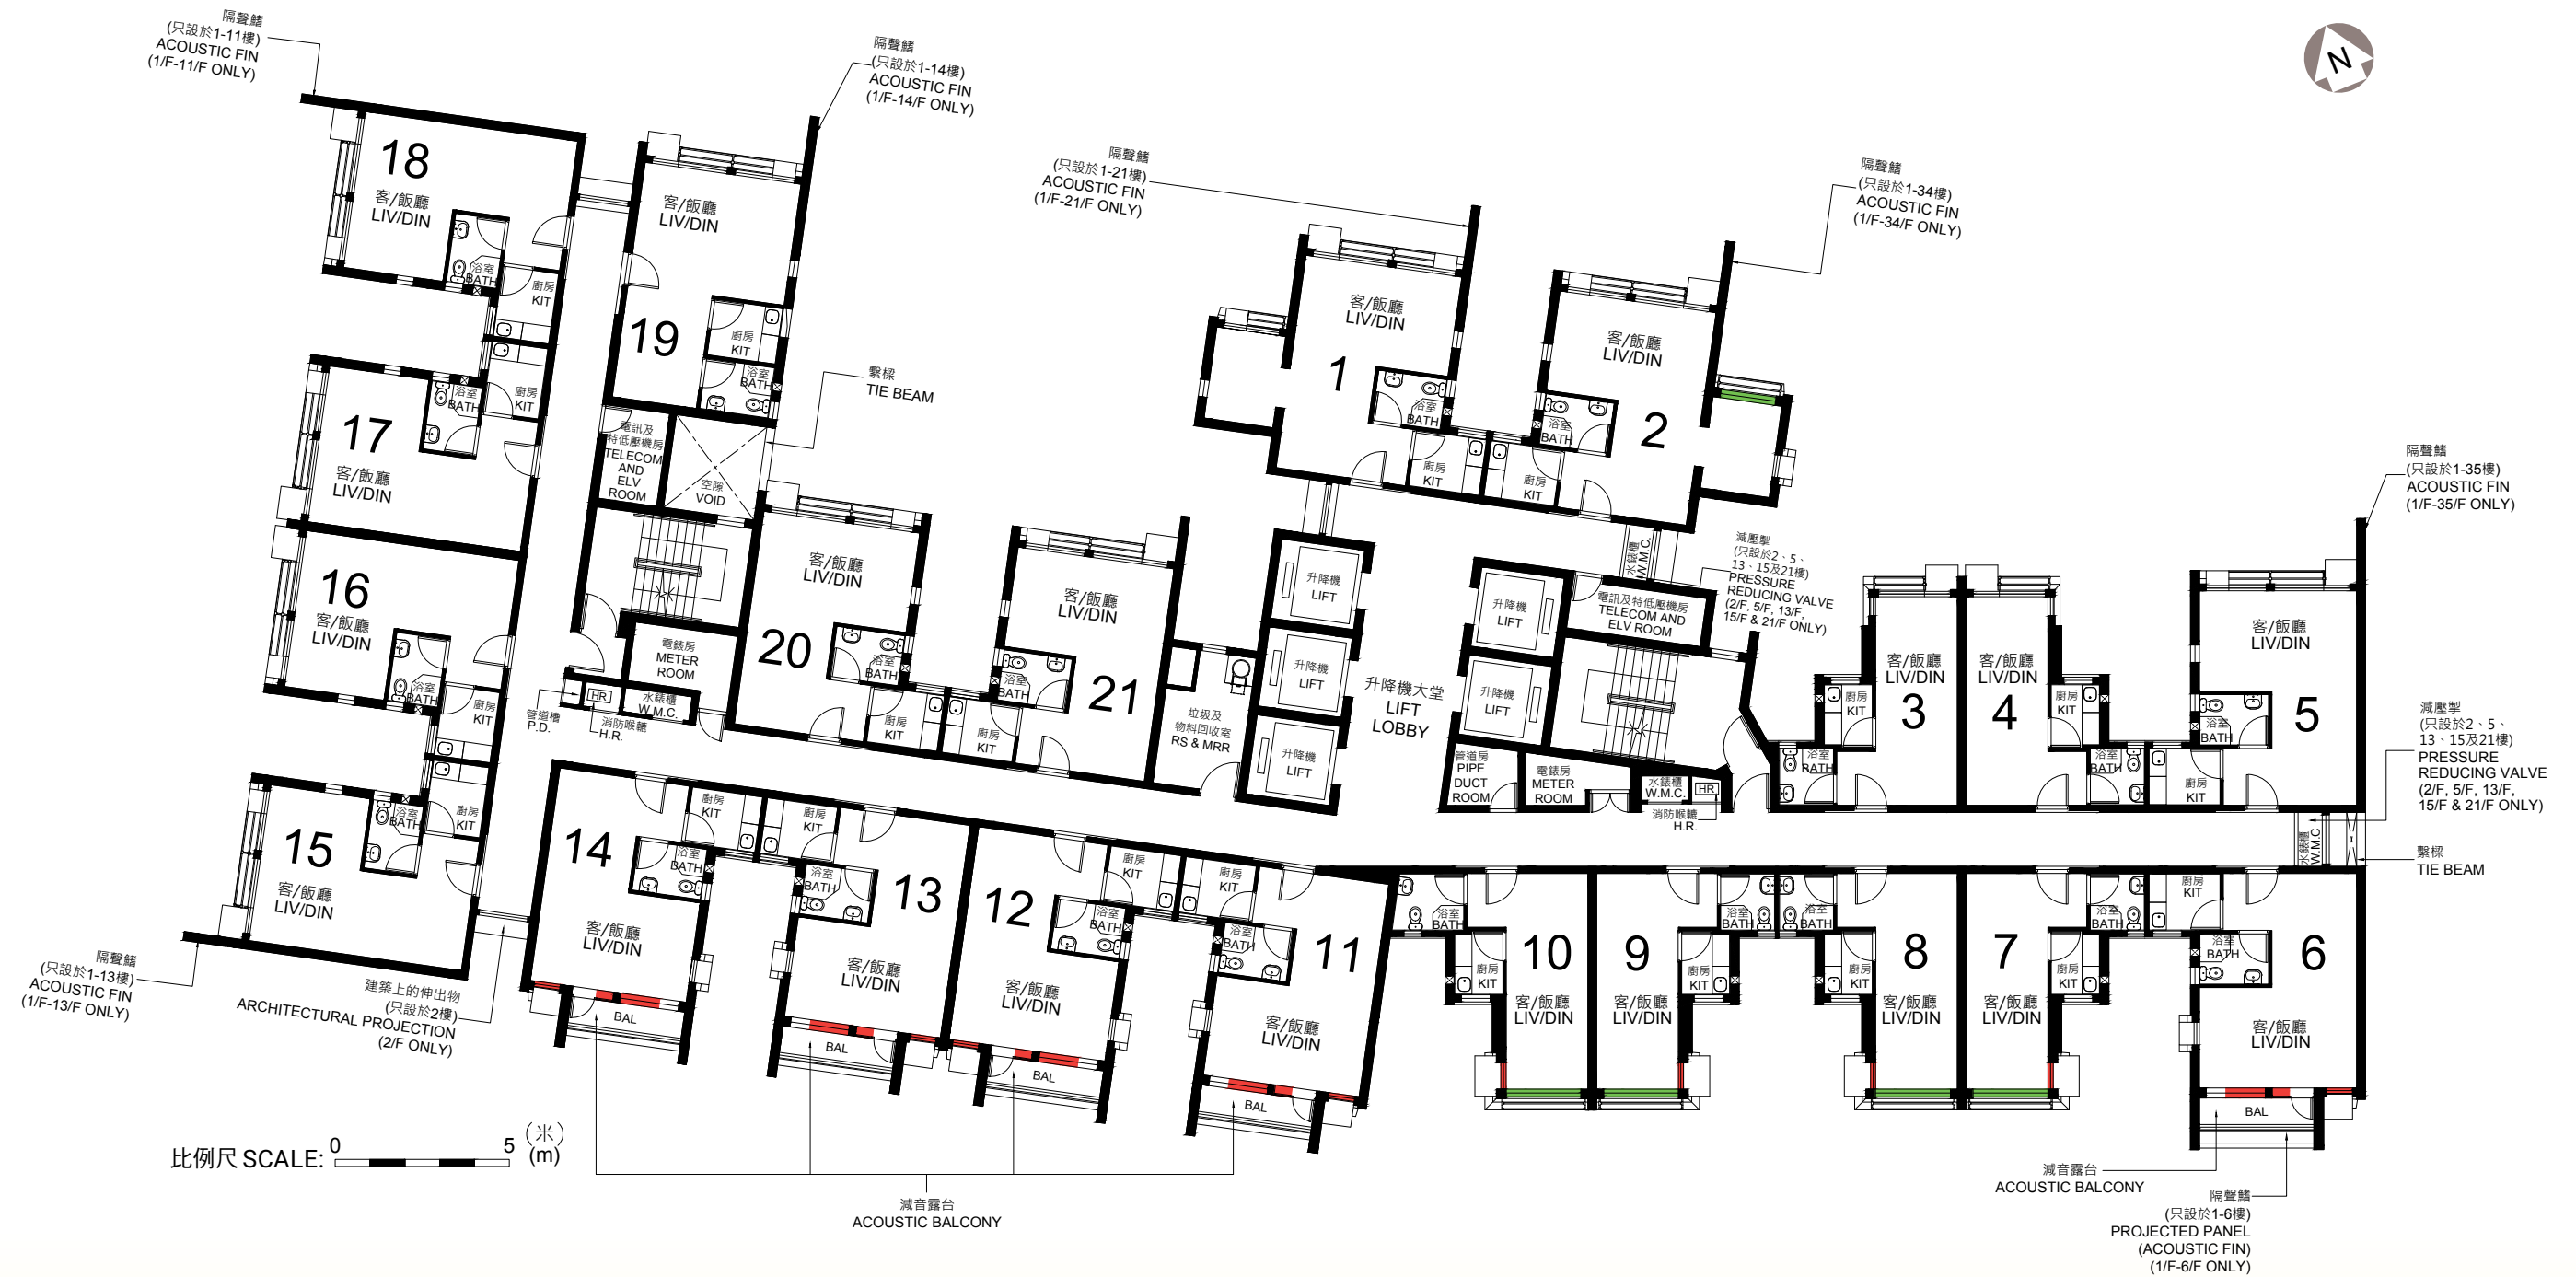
隔聲鰭
(只設於1-11樓)
ACOUSTIC FIN
(1/F-11/F ONLY)

隔聲鰭
(只設於1-14樓)
ACOUSTIC FIN
(1/F-14/F ONLY)

隔聲鰭
(只設於1-21樓)
ACOUSTIC FIN
(1/F-21/F ONLY)

隔聲鰭
(只設於1-34樓)
ACOUSTIC FIN
(1/F-34/F ONLY)

N

18
客/飯廳
LIV/DIN
浴室
BATH
廚房
KIT

19
客/飯廳
LIV/DIN
廚房
KIT
浴室
BATH

17
客/飯廳
LIV/DIN
浴室
BATH
廚房
KIT

16
客/飯廳
LIV/DIN
浴室
BATH
廚房
KIT

15
客/飯廳
LIV/DIN
浴室
BATH
廚房
KIT

繫樑
TIE BEAM

電訊及特低壓機房
TELECOM AND ELV ROOM

空隙
VOID

電錶房
METER ROOM

HR
水錶櫃
W.M.C.
管道槽
P.D.
消防喉轆
H.R.

20
客/飯廳
LIV/DIN
浴室
BATH
廚房
KIT

21
客/飯廳
LIV/DIN
浴室
BATH
廚房
KIT

垃圾及物料回收室
RS & MRR

1
客/飯廳
LIV/DIN
浴室
BATH
廚房
KIT

2
客/飯廳
LIV/DIN
浴室
BATH
廚房
KIT

升降機
LIFT
升降機
LIFT
升降機
LIFT

升降機大堂
LIFT LOBBY

升降機
LIFT
升降機
LIFT

水錶櫃
W.M.C.

電訊及特低壓機房
TELECOM AND ELV ROOM

減壓掣
(只設於2、5、13、15及21樓)
PRESSURE REDUCING VALVE
(2/F, 5/F, 13/F, 15/F & 21/F ONLY)

管道房
PIPE DUCT ROOM
電錶房
METER ROOM
水錶櫃
W.M.C.
HR
消防喉轆
H.R.

隔聲鰭
(只設於1-35樓)
ACOUSTIC FIN
(1/F-35/F ONLY)

3
客/飯廳
LIV/DIN
廚房
KIT
浴室
BATH

4
客/飯廳
LIV/DIN
廚房
KIT
浴室
BATH

5
客/飯廳
LIV/DIN
浴室
BATH
廚房
KIT

減壓掣
(只設於2、5、13、15及21樓)
PRESSURE REDUCING VALVE
(2/F, 5/F, 13/F, 15/F & 21/F ONLY)

水錶櫃
W.M.C.

繫樑
TIE BEAM

14
客/飯廳
LIV/DIN
廚房
KIT
浴室
BATH
BAL

13
客/飯廳
LIV/DIN
廚房
KIT
浴室
BATH
BAL

12
客/飯廳
LIV/DIN
廚房
KIT
浴室
BATH
BAL

11
客/飯廳
LIV/DIN
廚房
KIT
浴室
BATH
BAL

10
客/飯廳
LIV/DIN
浴室
BATH
廚房
KIT

9
客/飯廳
LIV/DIN
浴室
BATH
廚房
KIT

8
客/飯廳
LIV/DIN
浴室
BATH
廚房
KIT

7
客/飯廳
LIV/DIN
浴室
BATH
廚房
KIT

6
客/飯廳
LIV/DIN
廚房
KIT
浴室
BATH
BAL

隔聲鰭
(只設於1-13樓)
ACOUSTIC FIN
(1/F-13/F ONLY)

建築上的伸出物
(只設於2樓)
ARCHITECTURAL PROJECTION
(2/F ONLY)

比例尺 SCALE: 0 5 (米) (m)

減音露台
ACOUSTIC BALCONY

減音露台
ACOUSTIC BALCONY

隔聲鰭
(只設於1-6樓)
PROJECTED PANEL
(ACOUSTIC FIN)
(1/F-6/F ONLY)